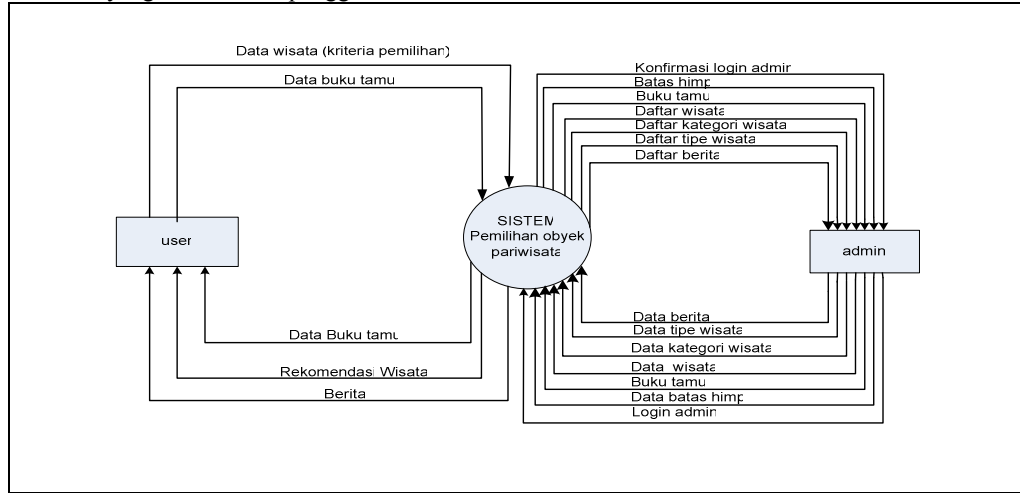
Data wisata (kriteria pemilihan)

Data buku tamu

Konfirmasi login admin

Batas himp

Buku tamu

Daftar wisata

Daftar kategori wisata

Daftar tipe wisata

Daftar berita

user

SISTEM Pemilihan obyek pariwisata

admin

Data berita

Data tipe wisata

Data kategori wisata

Data wisata

Buku tamu

Data batas himp

Login admin

Data Buku tamu

Rekomendasi Wisata

Berita